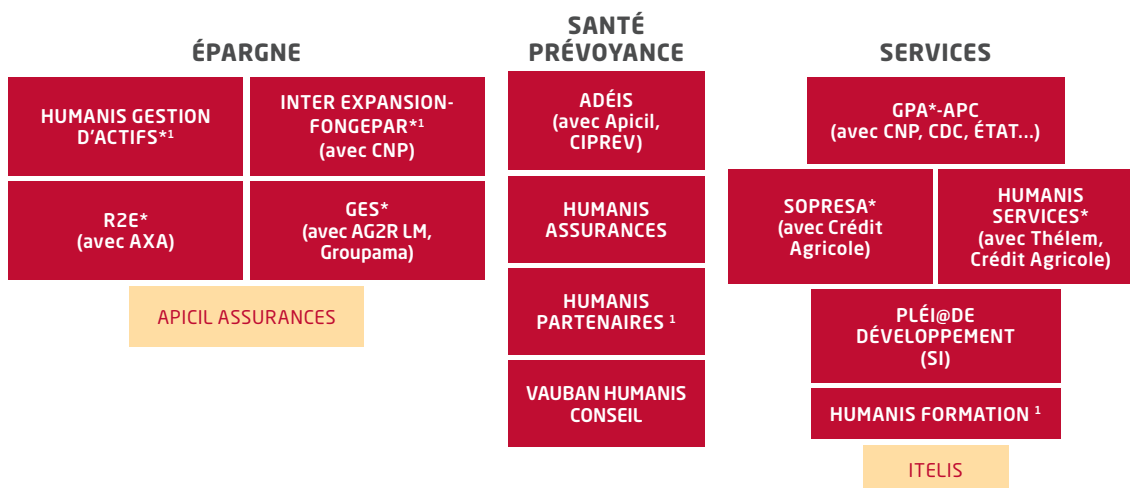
ÉPARGNE

HUMANIS GESTION D'ACTIFS*$^{1}$

INTER EXPANSION-FONGEPAR*$^{1}$ (avec CNP)

R2E* (avec AXA)

GES* (avec AG2R LM, Groupama)

APICIL ASSURANCES

SANTÉ PRÉVOYANCE

ADÉIS (avec Apicil, CIPREV)

HUMANIS ASSURANCES

HUMANIS PARTENAIRES $^{1}$

VAUBAN HUMANIS CONSEIL

SERVICES

GPA*-APC (avec CNP, CDC, ÉTAT...)

SOPRESA* (avec Crédit Agricole)

HUMANIS SERVICES* (avec Thélem, Crédit Agricole)

PLÉI@DE DÉVELOPPEMENT (SI)

HUMANIS FORMATION $^{1}$

ITELIS